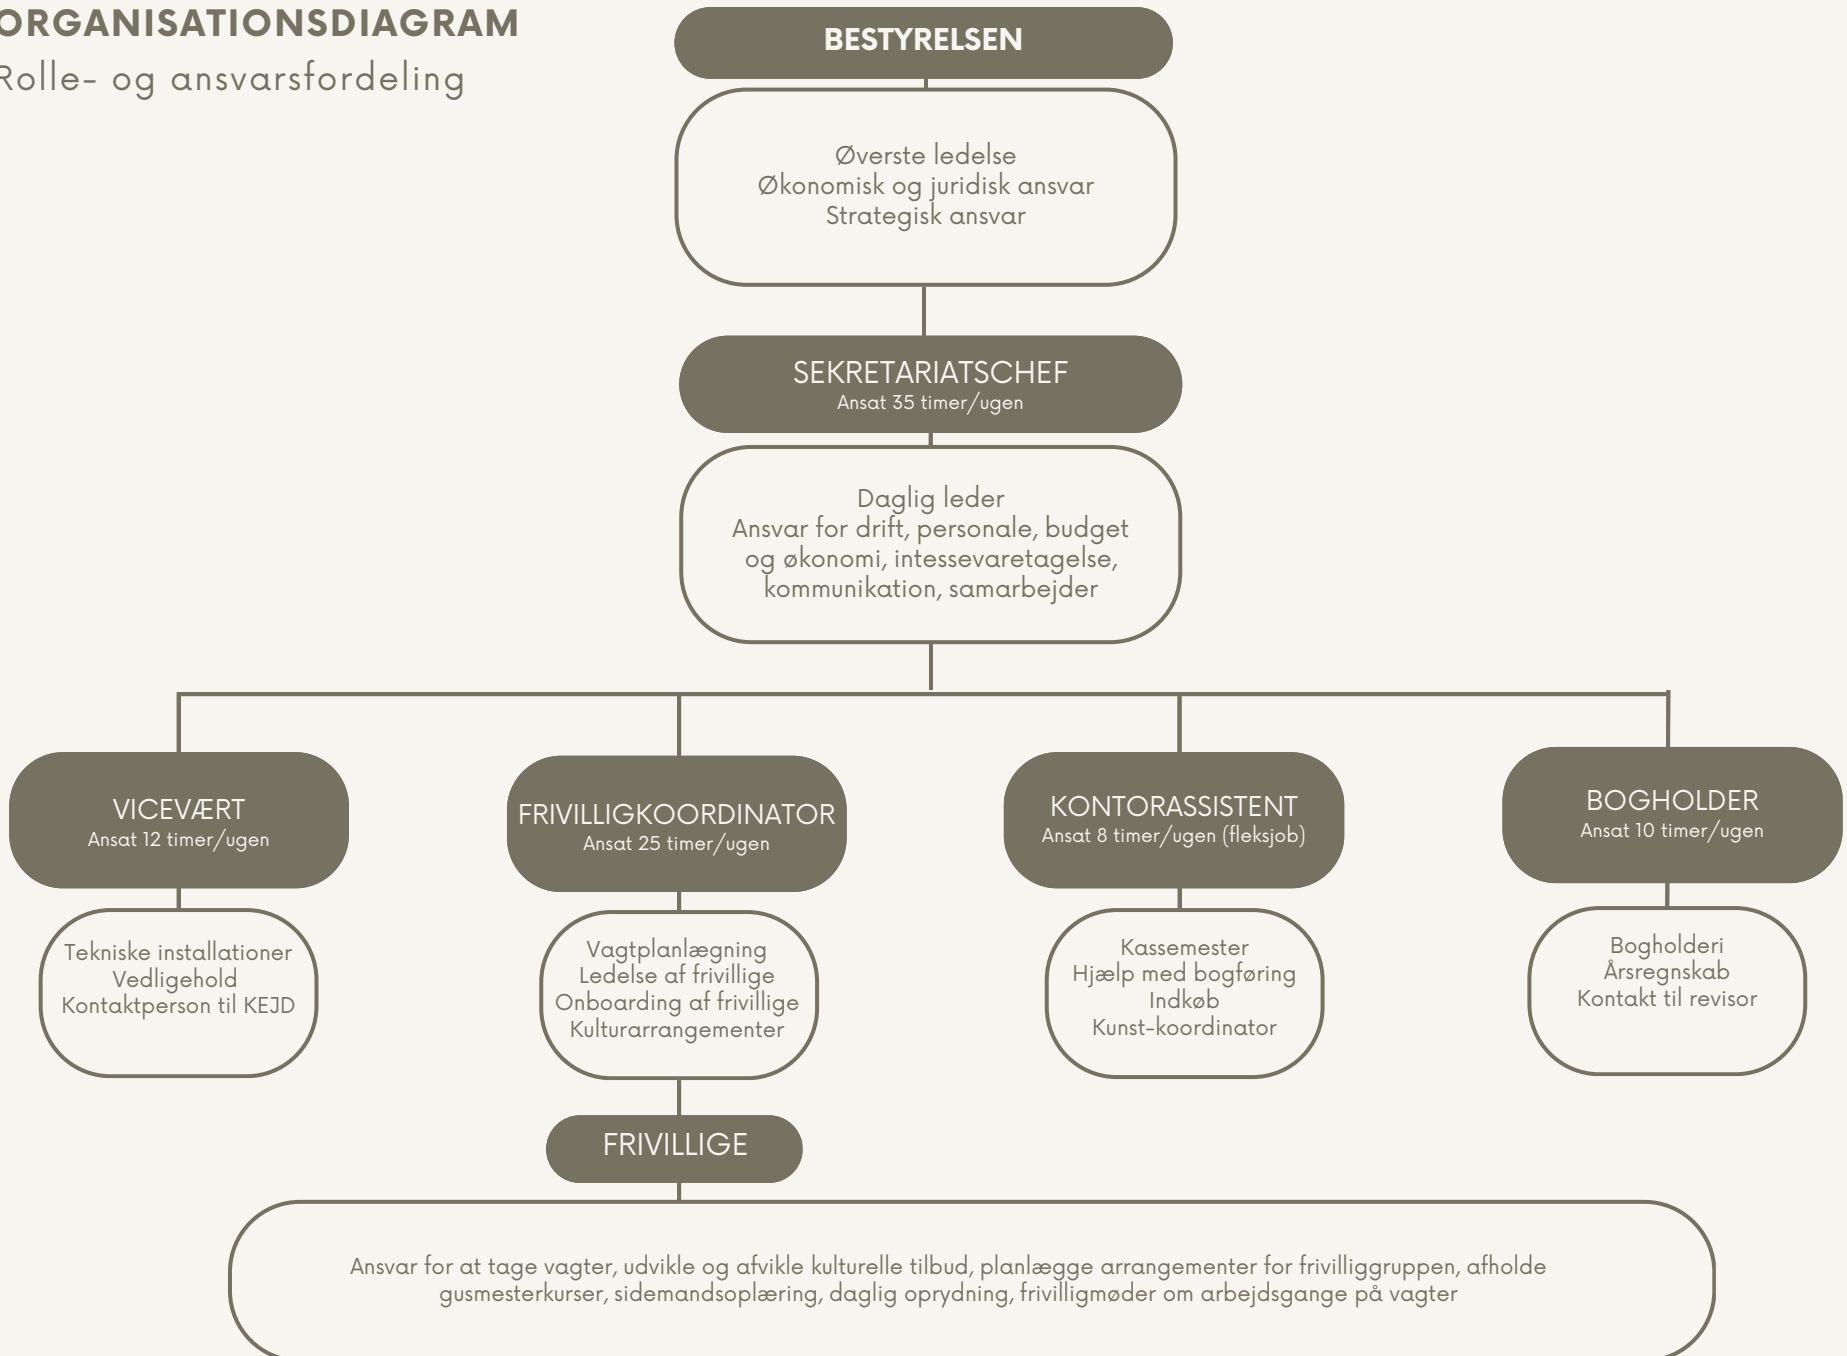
ORGANISATIONSDIAGRAM
Rolle- og ansvarsfordeling

BESTYRELSEN

Øverste ledelse
Økonomisk og juridisk ansvar
Strategisk ansvar

SEKRETARIATSCHEF
Ansat 35 timer/ugen

Daglig leder
Ansvar for drift, personale, budget og økonomi, intessevaretagelse, kommunikation, samarbejder

VICEVÆRT
Ansat 12 timer/ugen

Tekniske installationer
Vedligehold
Kontaktperson til KEJD

FRIVILLIGKOORDINATOR
Ansat 25 timer/ugen

Vagtplanlægning
Ledelse af frivillige
Onboarding af frivillige
Kulturarrangementer

KONTORASSISTENT
Ansat 8 timer/ugen (fleksjob)

Kassemester
Hjælp med bogføring
Indkøb
Kunst-koordinator

BOGHOLDER
Ansat 10 timer/ugen

Bogholderi
Årsregnskab
Kontakt til revisor

FRIVILLIGE

Ansvar for at tage vagter, udvikle og afvikle kulturelle tilbud, planlægge arrangementer for frivilliggruppen, afholde gusmesterkurser, sidemandsoplæring, daglig oprydning, frivilligmøder om arbejdsgange på vagter